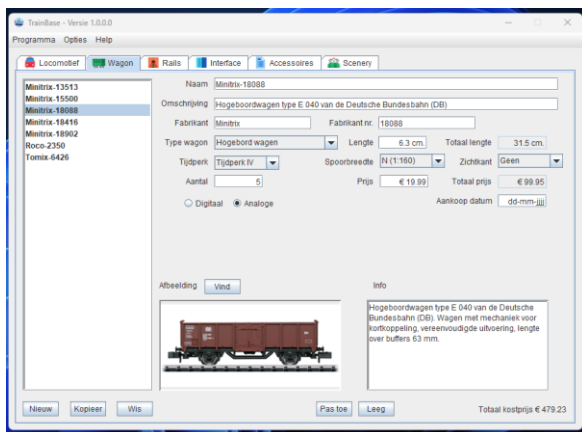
TrainBase - Versie 1.0.0.0

Programma Opties Help

Locomotief Wagon Rails Interface Accessoires Scenery

Minitrix-13513
Minitrix-15500
Minitrix-18088
Minitrix-18416
Minitrix-18902
Roco-2350
Tomix-6426

Naam Minitrix-18088

Omschrijving Hogeboordwagen type E 040 van de Deutsche Bundesbahn (DB)

Fabrikant Minitrix

Fabrikant nr. 18088

Type wagon Hogebord wagen

Lengte 6.3 cm.

Totaal lengte 31.5 cm.

Tijdperk Tijdperk IV

Spoorbreedte N (1:160)

Zichtkant Geen

Aantal 5

Prijs € 19.99

Totaal prijs € 99.95

Digitaal Analoge

Aankoop datum dd-mm-jjjj

Afbeelding Vind

Info

Hogeboordwagen type E 040 van de Deutsche Bundesbahn (DB). Wagen met mechaniek voor kortkoppeling, vereenvoudigde uitvoering, lengte over buffers 63 mm.

Nieuw Kopieer Wis

Pas toe Leeg

Totaal kostprijs € 479.23